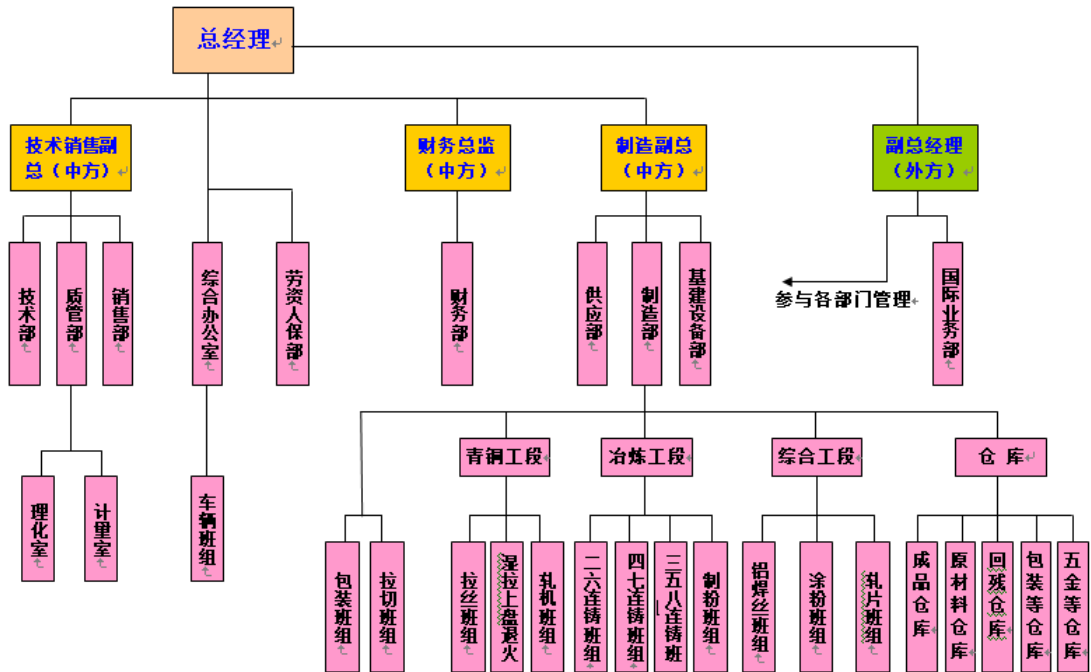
总经理

技术销售副总（中方）

财务总监（中方）

制造副总（中方）

副总经理（外方）

技术部

质管部

销售部

综合办公室

劳资人保部

财务部

供应部

制造部

基建设备部

参与各部门管理

国际业务部

理化室

计量室

车辆班组

青铜工段

冶炼工段

综合工段

仓库

包装班组

拉切班组

拉丝班组

湿拉上盘退火

轧机班组

二六连铸班组

四七连铸班组

三五八连铸班

制粉班组

铝焊丝班组

涂粉班组

轧片班组

成品仓库

原材料仓库

回残仓库

包装等仓库

五金等仓库